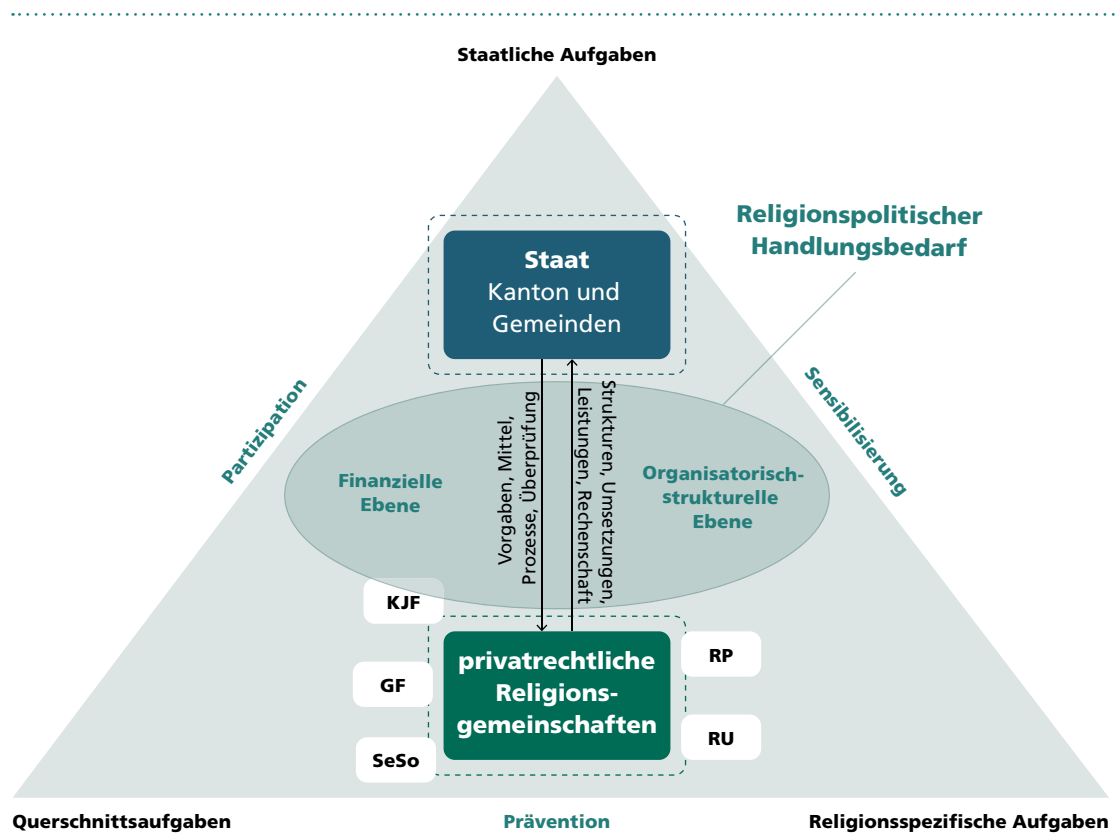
Staatliche Aufgaben

Religionspolitischer Handlungsbedarf

Staat
Kanton und Gemeinden

Partizipation

Sensibilisierung

Finanzielle Ebene

Vorgaben, Mittel, Prozesse, Überprüfung

Strukturen, Umsetzungen, Leistungen, Rechenschaft

Organisatorisch-strukturelle Ebene

KJF

GF

SeSo

privatrechtliche Religionsgemeinschaften

RP

RU

Querschnittsaufgaben

Prävention

Religionsspezifische Aufgaben